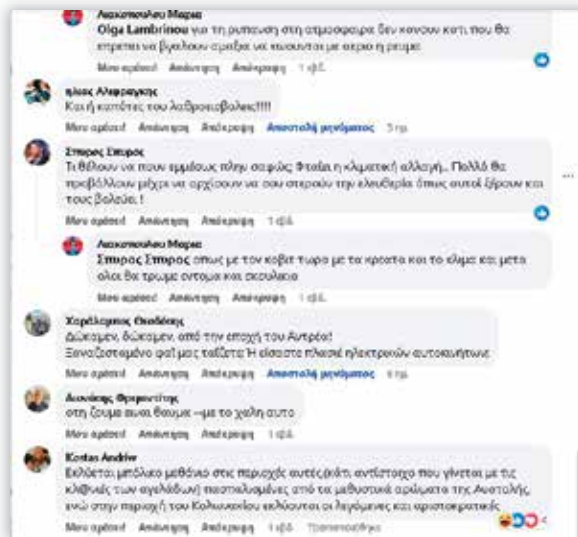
Λασκοπούλου Μαρία
Olga Lambrinou για τη ρυπανση στη ατμοσφαιρα δεν κανουν κατι που θα επρεπε να βγαλουν σιμαδια να κυκλοφορουν με αεριο η ρευμα

Μου αρέσει! Απάντηση Απόκρυψη 1 εβδ.

Ηλίας Αλφραγκής
Και η καπότες του λαθροεισβολεις!!!!

Μου αρέσει! Απάντηση Απόκρυψη Αποστολή μηνύματος 3 ημ.

Σπυρος Σπυρος
Τι θελουν να πουν εμμεσως πλην σαφώς Φταίει η κλιματική αλλαγή.. Πολλά θα προβάλλουν μέχρι να αρχίσουν να σου στερούν την ελευθερία όπως αυτοί ξέρουν και τους βολεύει. !

Μου αρέσει! Απάντηση Απόκρυψη 1 εβδ.

Λασκοπούλου Μαρία
Σπυρος Σπυρος οπως με τον κοβιτ τωρα με τα κρεατα και το κλιμα και μετα ολοι θα τρωμε εντομα και σκουληκια

Μου αρέσει! Απάντηση Απόκρυψη 1 εβδ.

Χαράλαμπος Θεοδόσης
Δύσεμεν, δύσεμεν, από την εποχή του Αντρέα!
Ξαναζεσταμένο φαΐ μας ταΐζετε Η είσοδος πλησιάζει ηλεκτρικών αυτοκινήτων

Μου αρέσει! Απάντηση Απόκρυψη Αποστολή μηνύματος 6 ημ.

Διονύσης Θρεφοπίτης
στη ζουμε αυτα θαυμα --με το χαλη αυτο

Μου αρέσει! Απάντηση Απόκρυψη 1 εβδ.

Kostas Andrew
Εκλύεται μπόλικο μεθάνιο στις περιοχές αυτές,(κάτι αντίστοιχο που γίνεται με τις κλ@νιές των αγελάδων) ποτισμένες από τα μεθυστικά αρώματα της Ανατολής, ενώ στην περιοχή του Κολωνακίου εκλύονται οι λεγόμενες και αριστοκρατικές

Μου αρέσει! Απάντηση Απόκρυψη 1 εβδ.